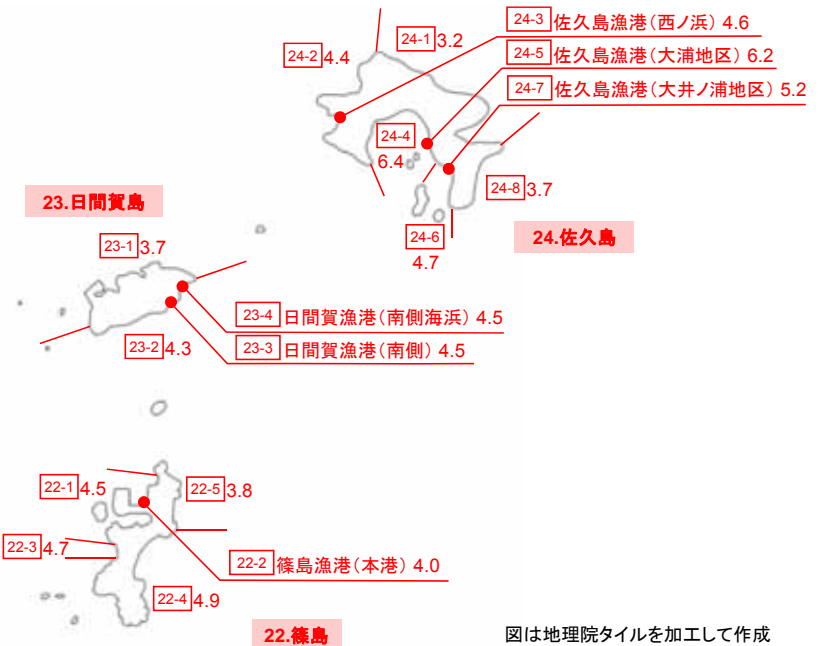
24-3 佐久島漁港（西ノ浜）4.6
24-1 3.2
24-2 4.4
24-5 佐久島漁港（大浦地区）6.2
24-7 佐久島漁港（大井ノ浦地区）5.2
24-4
6.4
24-8 3.7
24-6
4.7
24.佐久島

23.日間賀島
23-1 3.7
23-4 日間賀漁港（南側海浜）4.5
23-2 4.3
23-3 日間賀漁港（南側）4.5

22-1 4.5
22-5 3.8
22-3 4.7
22-2 篠島漁港（本港）4.0
22-4 4.9
22.篠島
図は地理院タイルを加工して作成